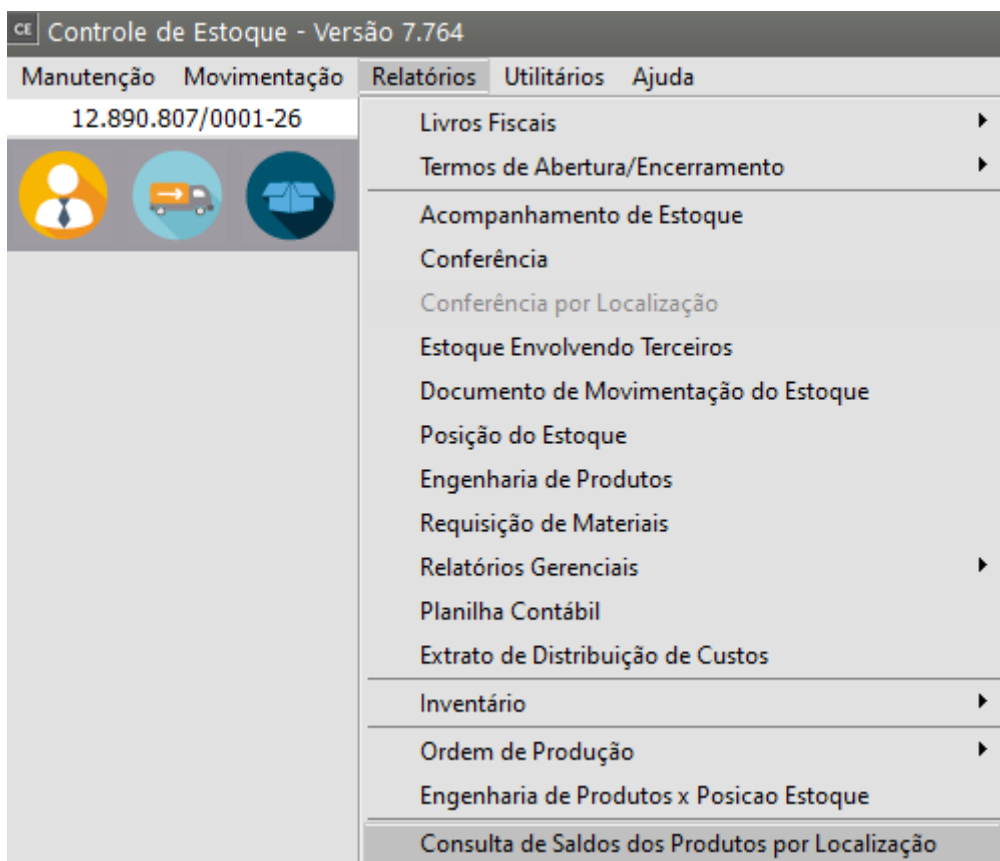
CE Controle de Estoque - Versão 7.764

Manutenção Movimentação Relatórios Utilitários Ajuda

12.890.807/0001-26

Livros Fiscais
Termos de Abertura/Encerramento
Acompanhamento de Estoque
Conferência
Conferência por Localização
Estoque Envolvendo Terceiros
Documento de Movimentação do Estoque
Posição do Estoque
Engenharia de Produtos
Requisição de Materiais
Relatórios Gerenciais
Planilha Contábil
Extrato de Distribuição de Custos
Inventário
Ordem de Produção
Engenharia de Produtos x Posicao Estoque
Consulta de Saldos dos Produtos por Localização